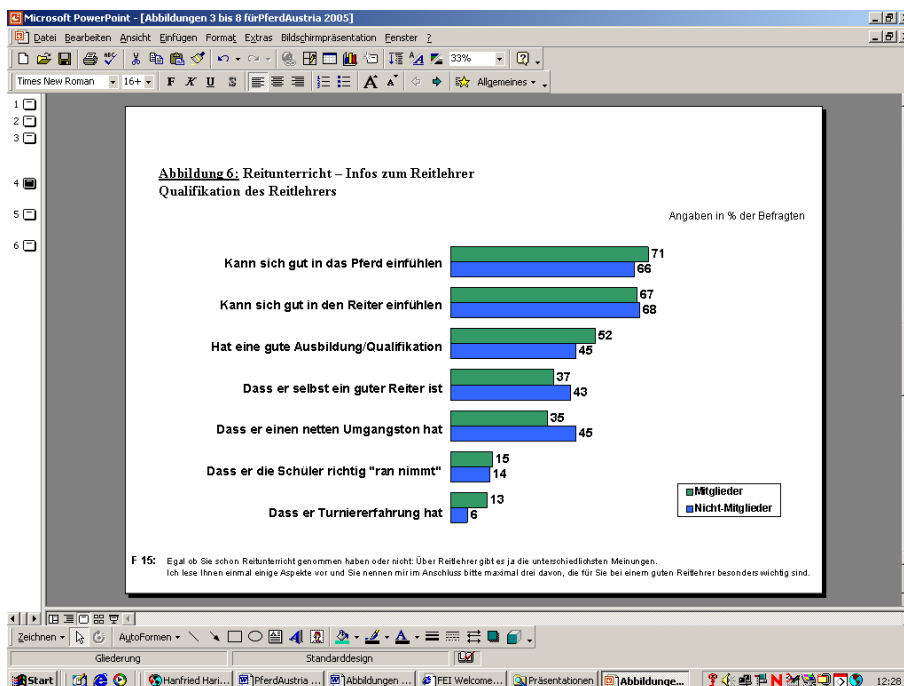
Microsoft PowerPoint - [Abbildungen 3 bis 8 fürPferdAustria 2005]

Datei Bearbeiten Ansicht Einfügen Format Extras Bildschirmpräsentation Fenster ?

33%

Times New Roman 16+ F K U S Allgemeines

1
2
3
4
5
6

Abbildung 6: Reitunterricht – Infos zum Reitlehrer
Qualifikation des Reitlehrers

Angaben in % der Befragten

| | Mitglieder | Nicht-Mitglieder |
|---|---|---|
| Kann sich gut in das Pferd einfühlen | 71 | 66 |
| Kann sich gut in den Reiter einfühlen | 67 | 68 |
| Hat eine gute Ausbildung/Qualifikation | 52 | 45 |
| Dass er selbst ein guter Reiter ist | 37 | 43 |
| Dass er einen netten Umgangston hat | 35 | 45 |
| Dass er die Schüler richtig "ran nimmt" | 15 | 14 |
| Dass er Turniererfahrung hat | 13 | 6 |

Mitglieder
Nicht-Mitglieder

F 15: Egal ob Sie schon Reitunterricht genommen haben oder nicht: Über Reitlehrer gibt es ja die unterschiedlichsten Meinungen. Ich lese Ihnen einmal einige Aspekte vor und Sie nennen mir im Anschluss bitte maximal drei davon, die für Sie bei einem guten Reitlehrer besonders wichtig sind.

Zeichnen AutoFormen

Gliederung Standarddesign

Start Hanfried Hari... PferdAustria ... Abbildungen ... FEI Welcome... Präsentationen Abbildunge... 12:28